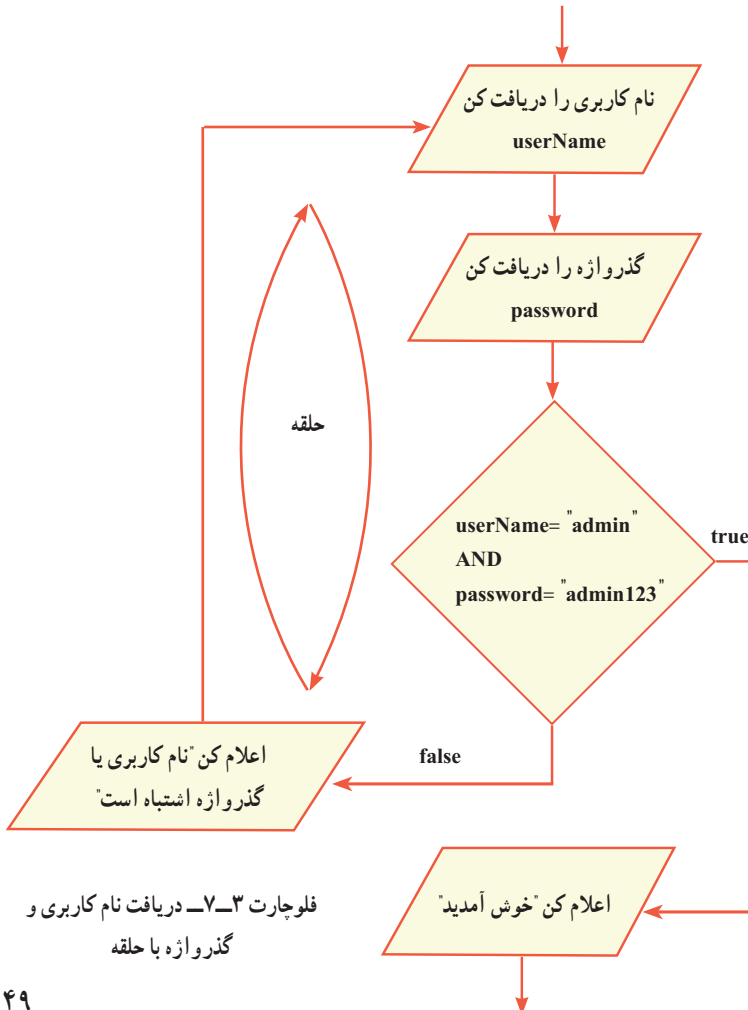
نام کاربری را دریافت کن
userName

گذرواژه را دریافت کن
password

حلقه

userName= "admin"
AND
password= "admin123"

true

false

اعلام کن "نام کاربری یا گذرواژه اشتباه است"

اعلام کن "خوش آمدید"

فلوچارت ۳ـ۷ـ دریافت نام کاربری و گذرواژه با حلقه

۴۹